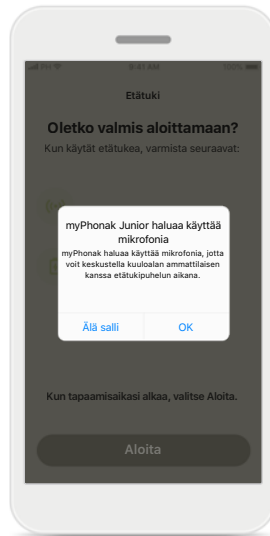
9:41 AM

100%

Etätuki

Oletko valmis aloittamaan?

Kun käytät etätukea, varmista seuraavat:

myPhonak Junior haluaa käyttää mikrofonia

myPhonak haluaa käyttää mikrofonia, jotta voit keskustella kuuloalan ammattilaisen kanssa etätukipuhelun aikana.

Älä salli

OK

Kun tapaamisaikasi alkaa, valitse Aloita.

Aloita